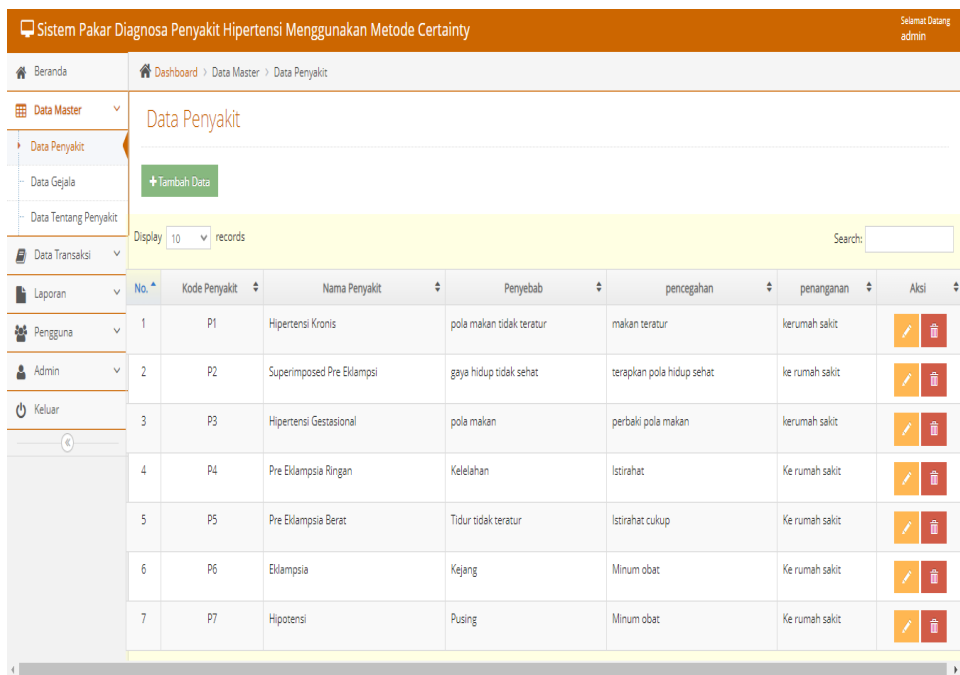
Sistem Pakar Diagnosa Penyakit Hipertensi Menggunakan Metode Certainty

Selamat Datang
admin

Beranda
Data Master
Data Penyakit
Data Gejala
Data Tentang Penyakit
Data Transaksi
Laporan
Pengguna
Admin
Keluar

Dashboard > Data Master > Data Penyakit

Data Penyakit

+Tambah Data

Display 10 records

Search:

| No. | Kode Penyakit | Nama Penyakit | Penyebab | pencegahan | penanganan | Aksi |
|---|---|---|---|---|---|---|
| 1 | P1 | Hipertensi Kronis | pola makan tidak teratur | makan teratur | kerumah sakit | |
| 2 | P2 | Superimposed Pre Eklampsi | gaya hidup tidak sehat | terapkan pola hidup sehat | ke rumah sakit | |
| 3 | P3 | Hipertensi Gestasional | pola makan | perbaki pola makan | kerumah sakit | |
| 4 | P4 | Pre Eklampsia Ringan | Kelelahan | Istirahat | Ke rumah sakit | |
| 5 | P5 | Pre Eklampsia Berat | Tidur tidak teratur | Istirahat cukup | Ke rumah sakit | |
| 6 | P6 | Eklampsia | Kejang | Minum obat | Ke rumah sakit | |
| 7 | P7 | Hipotensi | Pusing | Minum obat | Ke rumah sakit | |